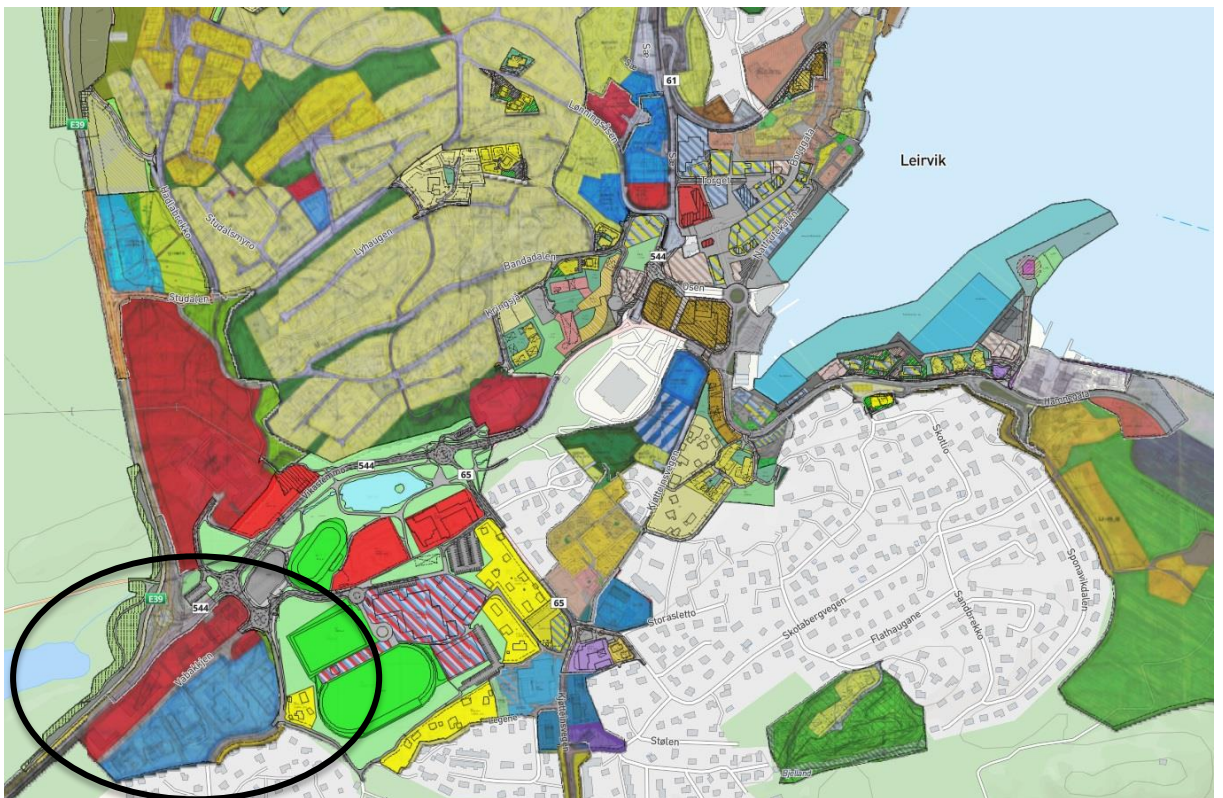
E39
61
Leirvik
Studalsmyro
Lyhaugen
Bandadalen
Studalen
544
Osen
65
544
E39
544
65
Storasletto
Skolebergvegen
Flathaugane
Sandbrekke
Sponavikdalen
Slottet
Stølen
Vabakkjen
Kattatveitvegen
Hellebrekka
Larsmyrvegen
Torget
Kringsja
Hamnegata
Sjøland
Borggata